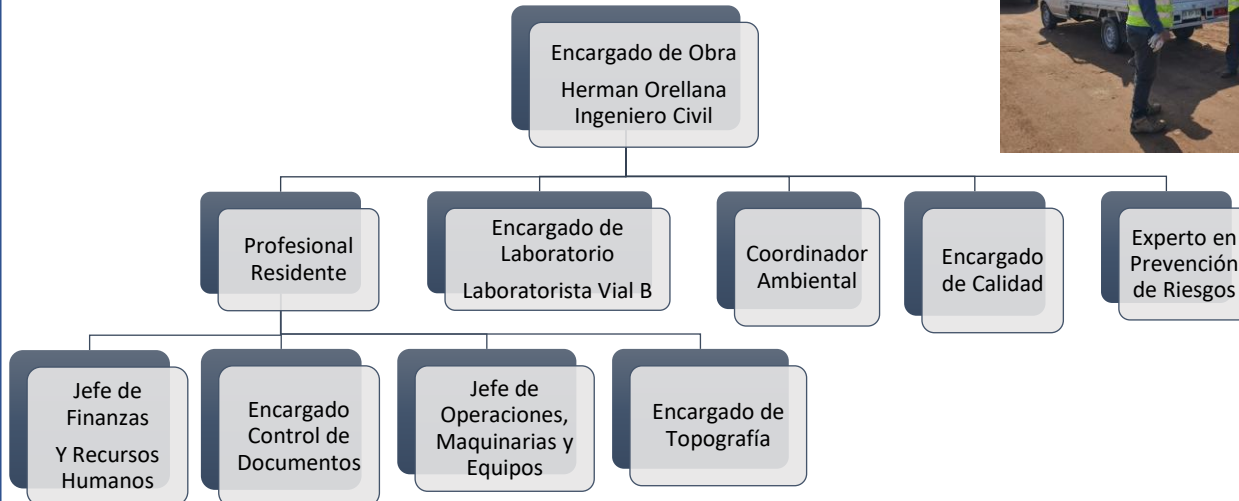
Encargado de Obra
Herman Orellana
Ingeniero Civil

Profesional Residente

Encargado de Laboratorio
Laboratorista Vial B

Coordinador Ambiental

Encargado de Calidad

Experto en Prevención de Riesgos

Jefe de Finanzas
Y Recursos Humanos

Encargado Control de Documentos

Jefe de Operaciones, Maquinarias y Equipos

Encargado de Topografía